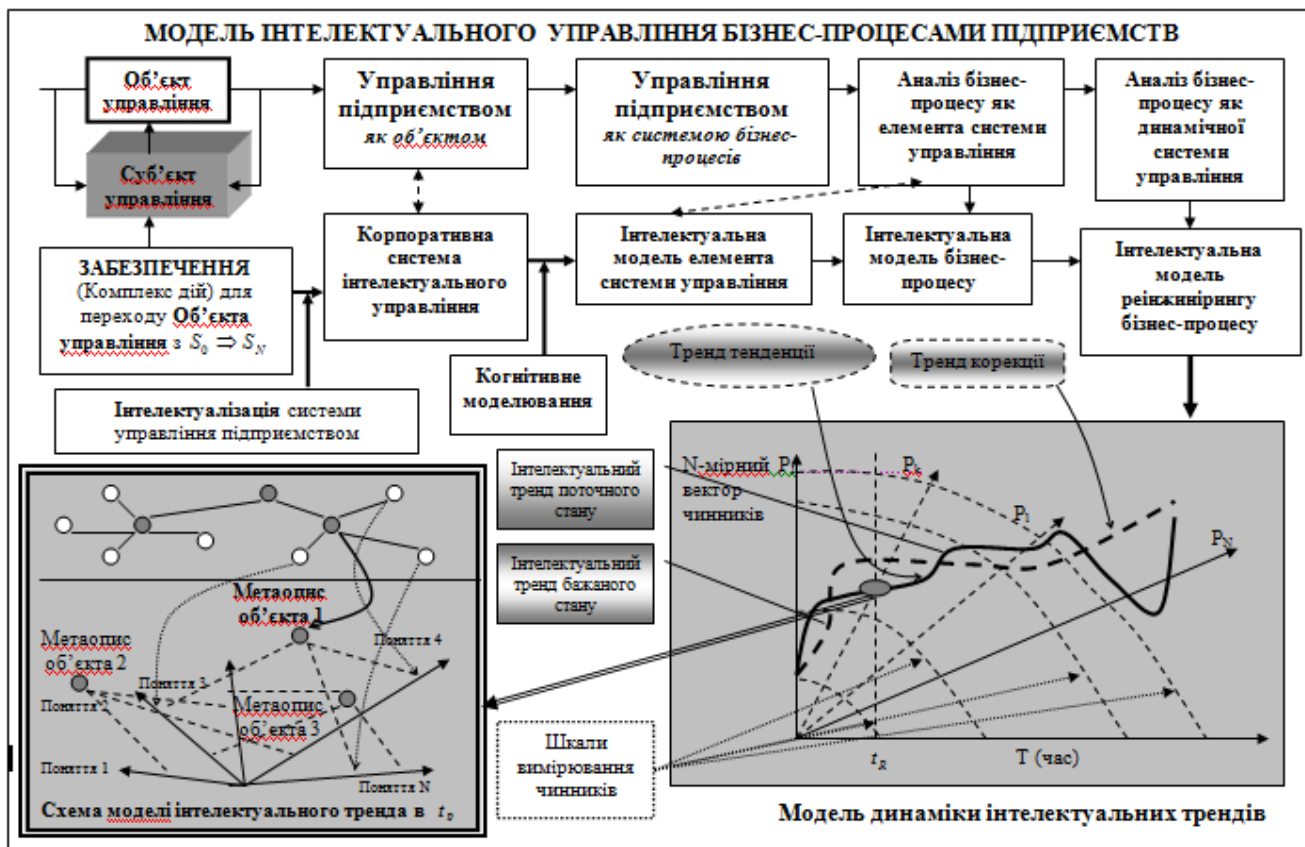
МОДЕЛЬ ІНТЕЛЕКТУАЛЬНОГО УПРАВЛІННЯ БІЗНЕС-ПРОЦЕСАМИ ПІДПРИЄМСТВ

Об'єкт управління

Суб'єкт управління

Управління підприємством як об'єктом

Управління підприємством як системою бізнес-процесів

Аналіз бізнес-процесу як елемента системи управління

Аналіз бізнес-процесу як динамічної системи управління

ЗАБЕЗПЕЧЕННЯ (Комплекс дій) для переходу Об'єкта управління з $S_0 \Rightarrow S_N$

Корпоративна система інтелектуального управління

Інтелектуальна модель елемента системи управління

Інтелектуальна модель бізнес-процесу

Інтелектуальна модель реінжинірингу бізнес-процесу

Тренд тенденції

Тренд корекції

Когнітивне моделювання

Інтелектуалізація системи управління підприємством

Інтелектуальний тренд поточного стану

Інтелектуальний тренд бажаного стану

N-мірний вектор чинників

P

$P_k$

$P_1$

$P_N$

Метаопис об'єкта 1

Метаопис об'єкта 2

Метаопис об'єкта 3

Поняття 4

Поняття 3

Поняття 2

Поняття 1

Поняття N

Схема моделі інтелектуального тренда в $t_0$

Шкали вимірювання чинників

$t_R$

T (час)

Модель динаміки інтелектуальних трендів